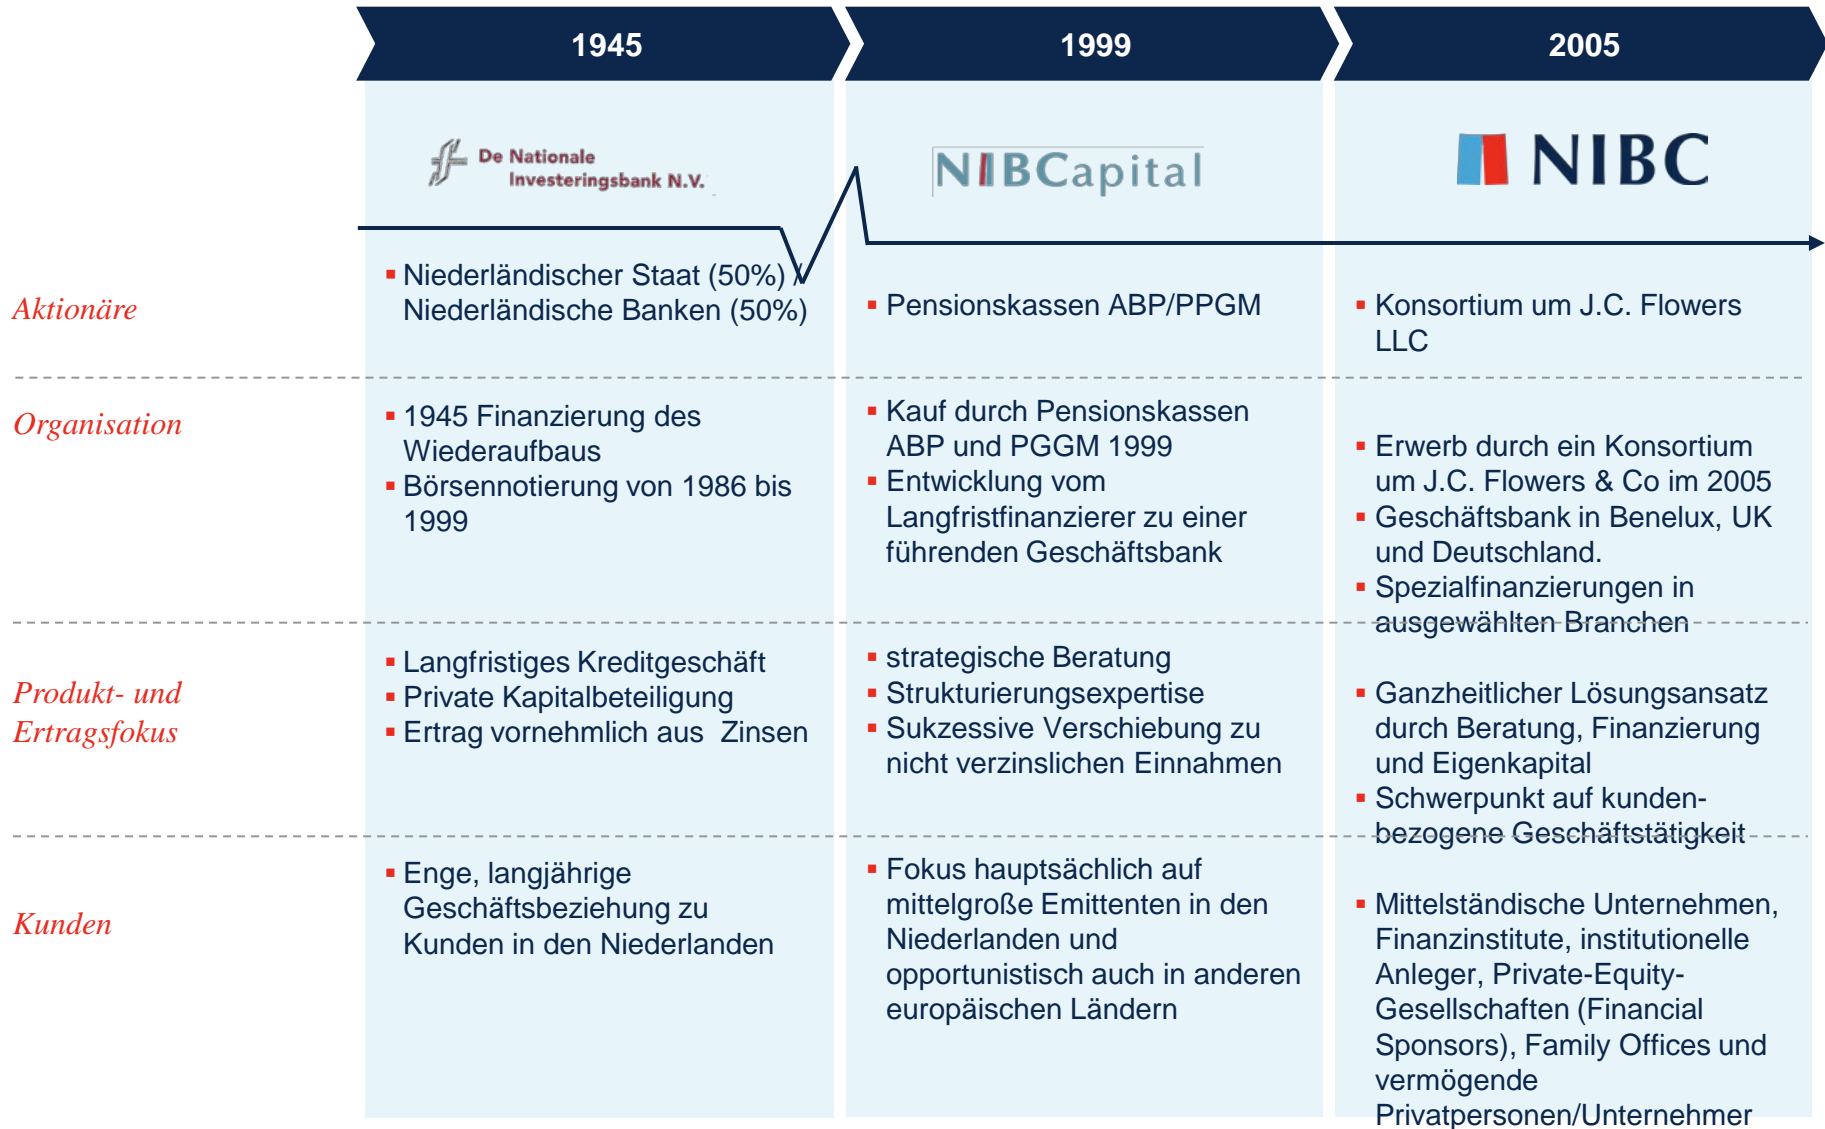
| | 1945 | 1999 | 2005 |
|---|---|---|---|
| | De Nationale Investeringsbank N.V. | NIBCapital | NIBC |
| Aktionäre | ▪ Niederländischer Staat (50%) / Niederländische Banken (50%) | ▪ Pensionskassen ABP/PPGM | ▪ Konsortium um J.C. Flowers LLC |
| Organisation | ▪ 1945 Finanzierung des Wiederaufbaus ▪ Börsennotierung von 1986 bis 1999 | ▪ Kauf durch Pensionskassen ABP und PGGM 1999 ▪ Entwicklung vom Langfristfinanzierer zu einer führenden Geschäftsbank | ▪ Erwerb durch ein Konsortium um J.C. Flowers & Co im 2005 ▪ Geschäftsbank in Benelux, UK und Deutschland. ▪ Spezialfinanzierungen in ausgewählten Branchen |
| Produkt- und Ertragsfokus | ▪ Langfristiges Kreditgeschäft ▪ Private Kapitalbeteiligung ▪ Ertrag vornehmlich aus Zinsen | ▪ strategische Beratung ▪ Strukturierungsexpertise ▪ Sukzessive Verschiebung zu nicht verzinslichen Einnahmen | ▪ Ganzheitlicher Lösungsansatz durch Beratung, Finanzierung und Eigenkapital ▪ Schwerpunkt auf kundenbezogene Geschäftstätigkeit |
| Kunden | ▪ Enge, langjährige Geschäftsbeziehung zu Kunden in den Niederlanden | ▪ Fokus hauptsächlich auf mittelgroße Emittenten in den Niederlanden und opportunistisch auch in anderen europäischen Ländern | ▪ Mittelständische Unternehmen, Finanzinstitute, institutionelle Anleger, Private-Equity-Gesellschaften (Financial Sponsors), Family Offices und vermögende Privatpersonen/Unternehmer |